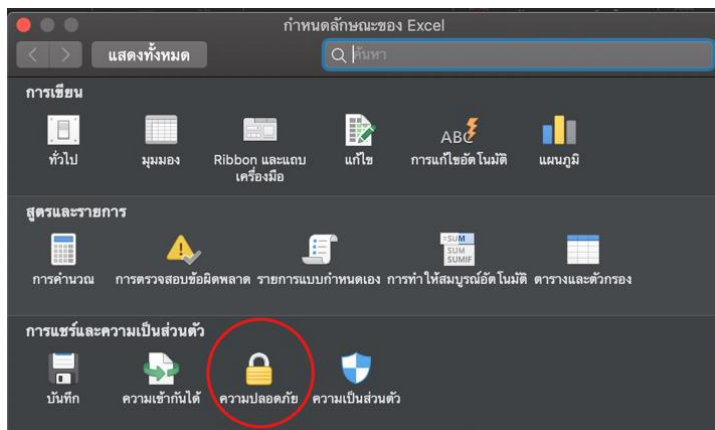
กำหนดลักษณะของ Excel

แสดงทั้งหมด

ค้นหา

การเขียน

ทั่วไป

มุมมอง

Ribbon และแถบเครื่องมือ

แก้ไข

ABC

การแก้ไขอัตโนมัติ

แผนภูมิ

สูตรและรายการ

การคำนวณ

การตรวจสอบข้อผิดพลาด

รายการแบบกำหนดเอง

SUM SUM SUMIF

การทำให้สมบูรณ์อัตโนมัติ

ตารางและตัวกรอง

การแชร์และความเป็นส่วนตัว

บันทึก

ความเข้ากันได้

ความปลอดภัย

ความเป็นส่วนตัว